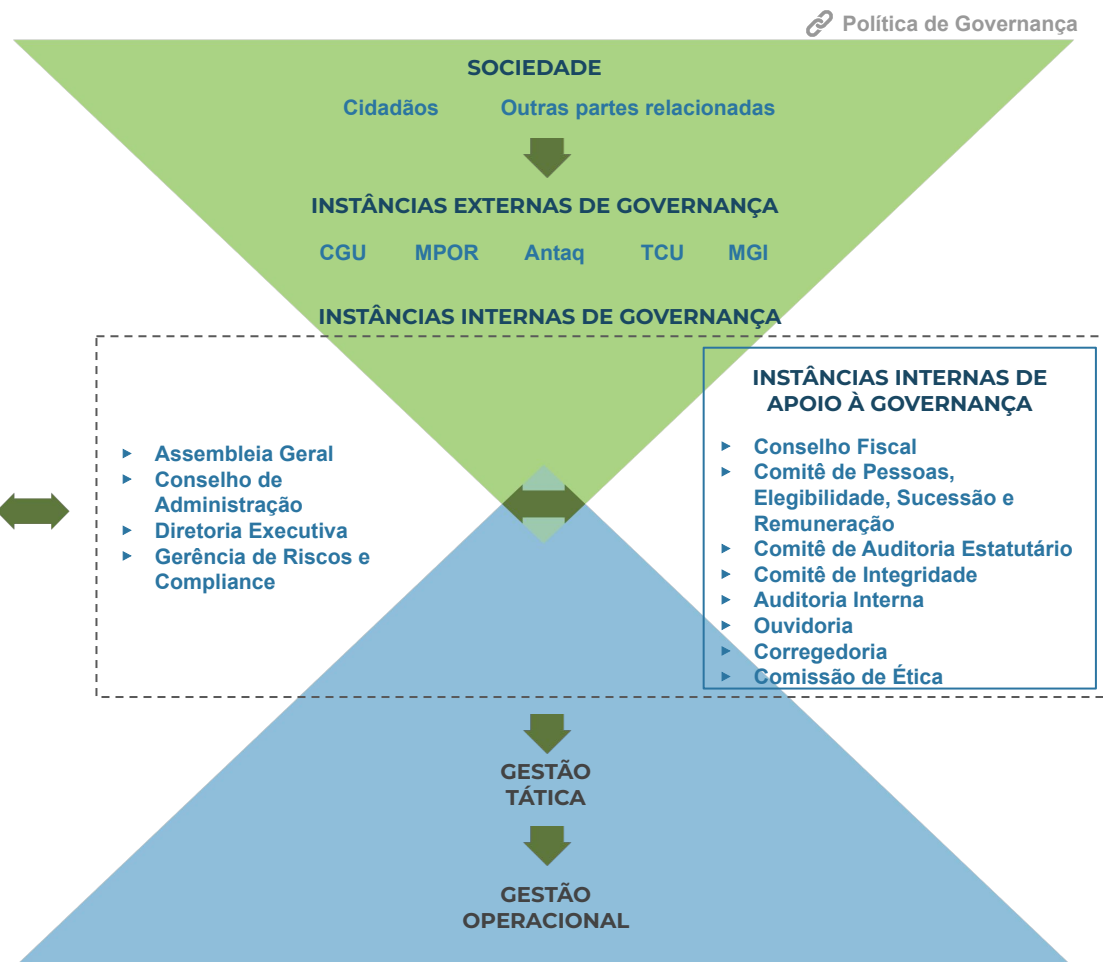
Política de Governança

SOCIEDADE

Cidadãos Outras partes relacionadas

INSTÂNCIAS EXTERNAS DE GOVERNANÇA

CGU MPOR Antaq TCU MGI

INSTÂNCIAS INTERNAS DE GOVERNANÇA

- Assembleia Geral
- Conselho de Administração
- Diretoria Executiva
- Gerência de Riscos e Compliance

INSTÂNCIAS INTERNAS DE APOIO À GOVERNANÇA

- Conselho Fiscal
- Comitê de Pessoas, Elegibilidade, Sucessão e Remuneração
- Comitê de Auditoria Estatutário
- Comitê de Integridade
- Auditoria Interna
- Ouvidoria
- Corregedoria
- Comissão de Ética

GESTÃO TÁTICA

GESTÃO OPERACIONAL